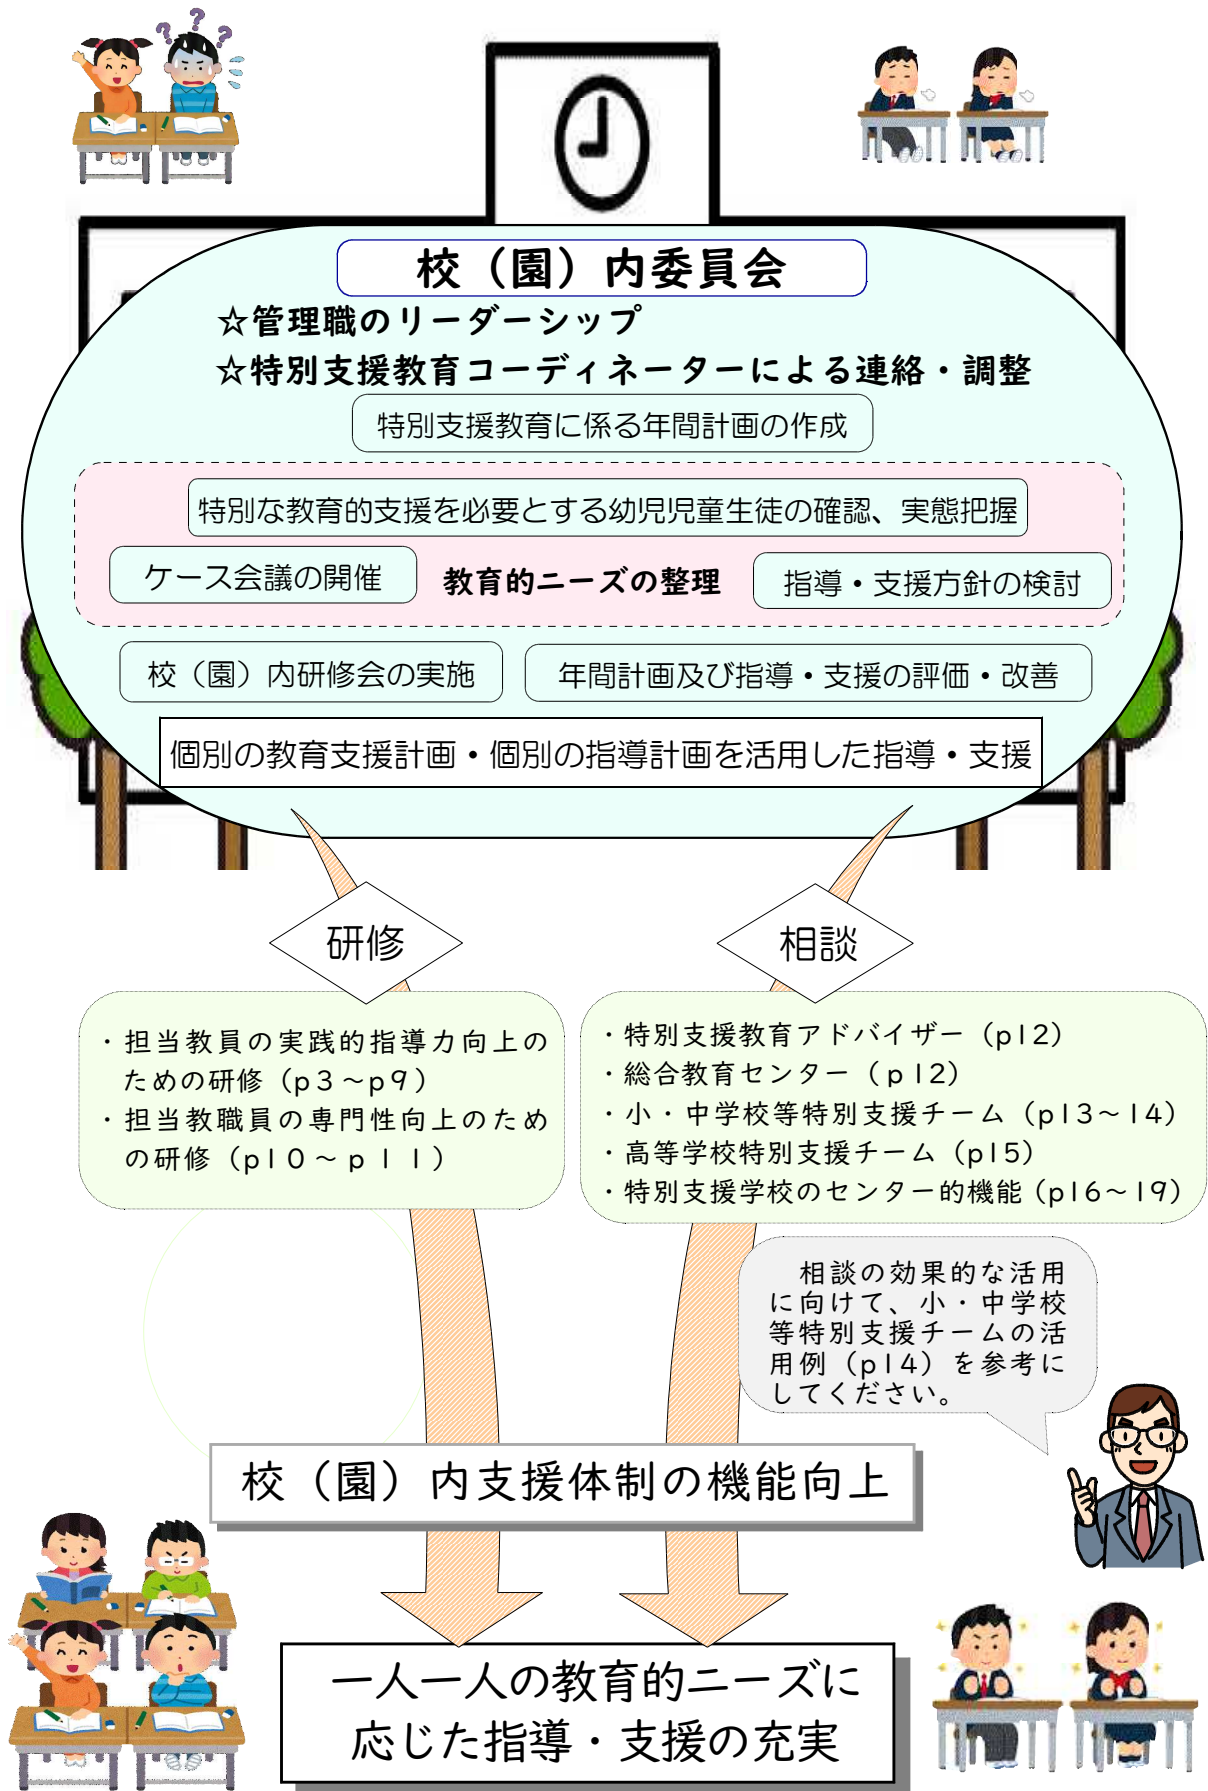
校（園）内委員会

☆管理職のリーダーシップ
☆特別支援教育コーディネーターによる連絡・調整

特別支援教育に係る年間計画の作成

特別な教育的支援を必要とする幼児児童生徒の確認、実態把握

ケース会議の開催

教育的ニーズの整理

指導・支援方針の検討

校（園）内研修会の実施

年間計画及び指導・支援の評価・改善

個別の教育支援計画・個別の指導計画を活用した指導・支援

研修

相談

・担当教員の実践的指導力向上のための研修（p３～p９）
・担当教職員の専門性向上のための研修（p１０～ｐ１１）

・特別支援教育アドバイザー（p12）
・総合教育センター（ｐ12）
・小・中学校等特別支援チーム（p13～14）
・高等学校特別支援チーム（p15）
・特別支援学校のセンター的機能（p16～19）

相談の効果的な活用に向けて、小・中学校等特別支援チームの活用例（p14）を参考にしてください。

校（園）内支援体制の機能向上

一人一人の教育的ニーズに応じた指導・支援の充実